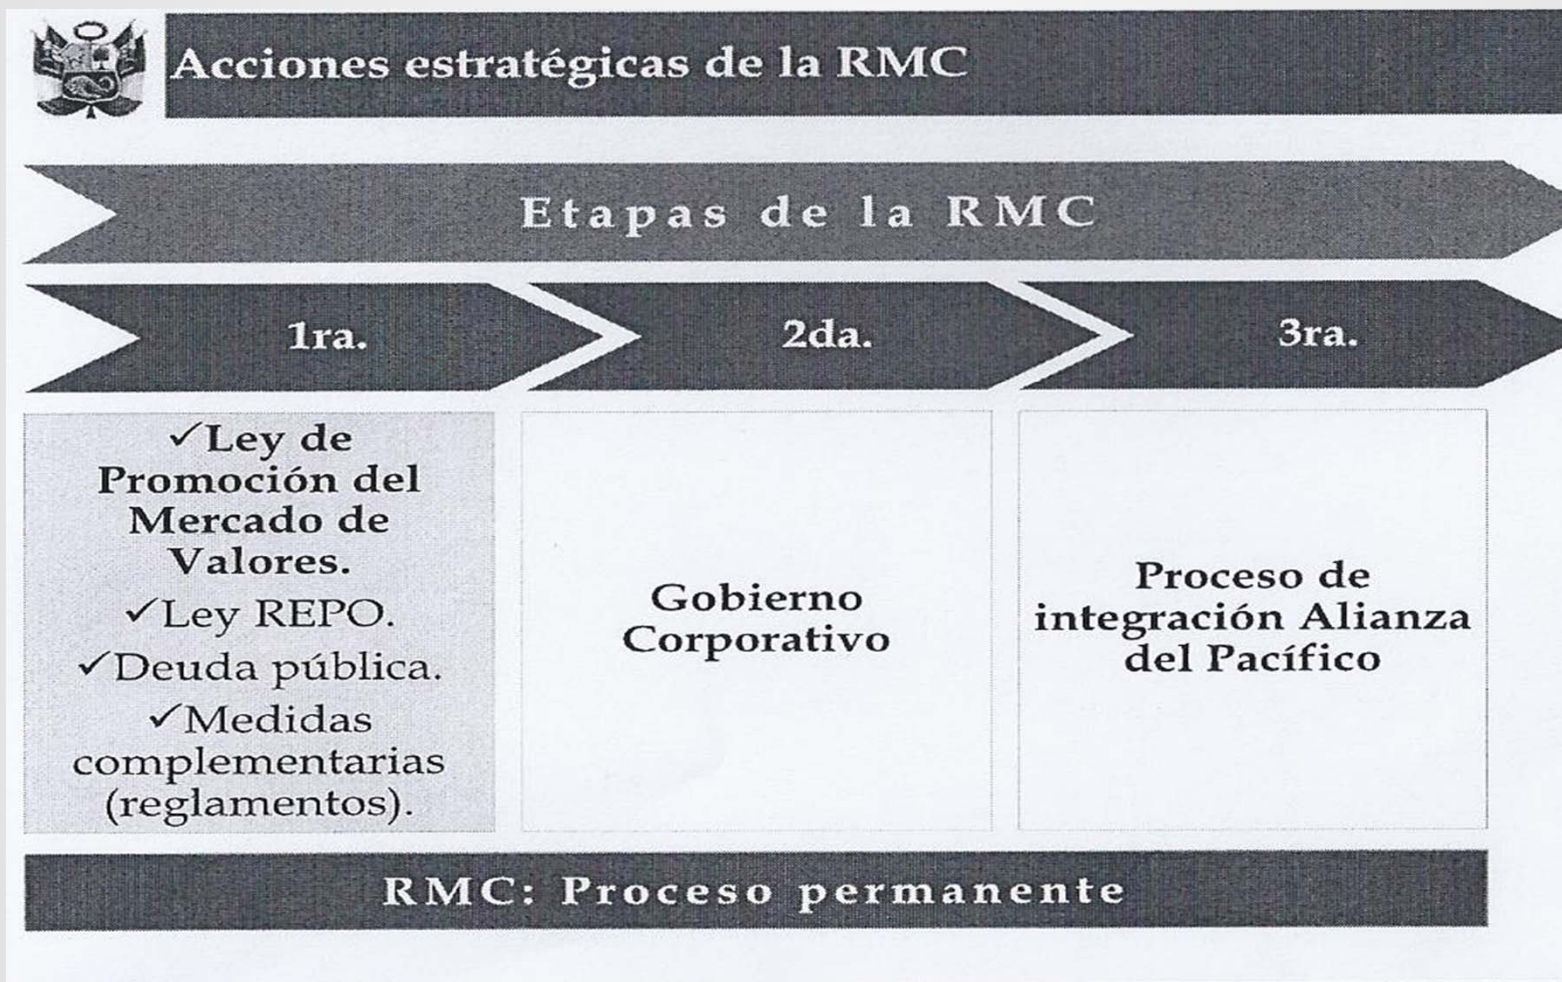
Acciones estratégicas de la RMC

Etapas de la RMC

1ra.

2da.

3ra.

✓Ley de Promoción del Mercado de Valores.
✓Ley REPO.
✓Deuda pública.
✓Medidas complementarias (reglamentos).

Gobierno Corporativo

Proceso de integración Alianza del Pacífico

RMC: Proceso permanente